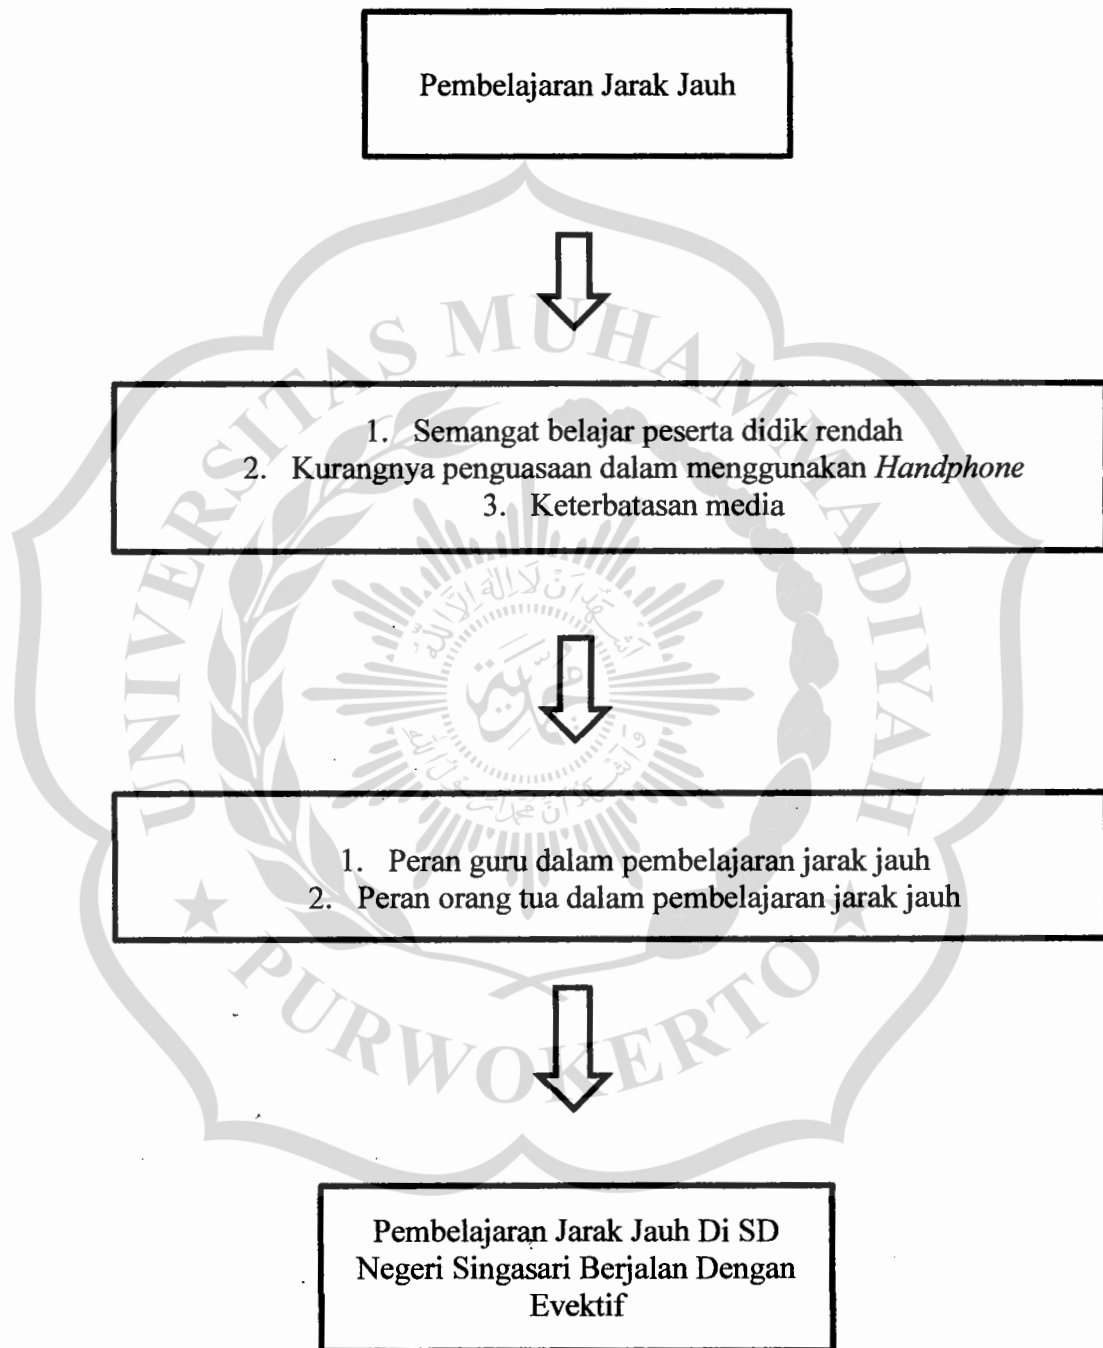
Pembelajaran Jarak Jauh

1. Semangat belajar peserta didik rendah
2. Kurangnya penguasaan dalam menggunakan *Handphone*
3. Keterbatasan media

1. Peran guru dalam pembelajaran jarak jauh
2. Peran orang tua dalam pembelajaran jarak jauh

Pembelajaran Jarak Jauh Di SD Negeri Singasari Berjalan Dengan Evektif

UNIVERSITAS MUHAMMADIYAH PURWOKERTO